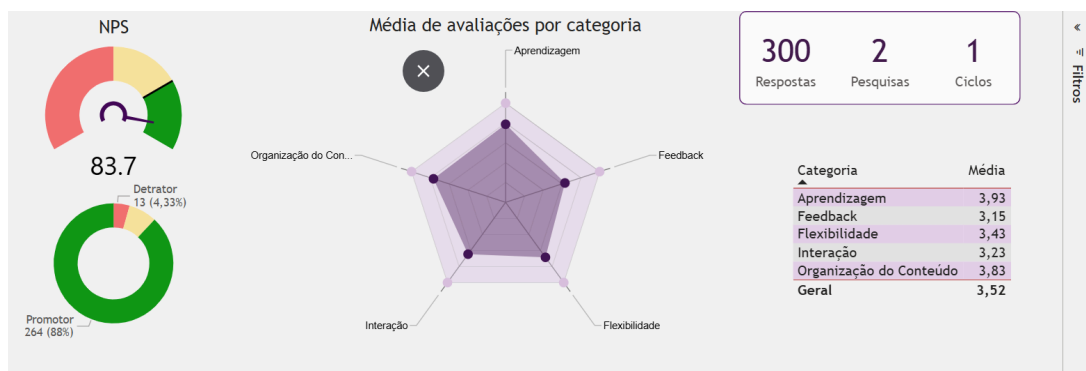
NPS

83.7

Detrator
13 (4,33%)

Promotor
264 (88%)

Média de avaliações por categoria

Aprendizagem

Feedback

Flexibilidade

Interação

Organização do Con...

300
Respostas

2
Pesquisas

1
Ciclos

| Categoria | Média |
|---|---|
| Aprendizagem | 3,93 |
| Feedback | 3,15 |
| Flexibilidade | 3,43 |
| Interação | 3,23 |
| Organização do Conteúdo | 3,83 |
| Geral | 3,52 |

Filtros